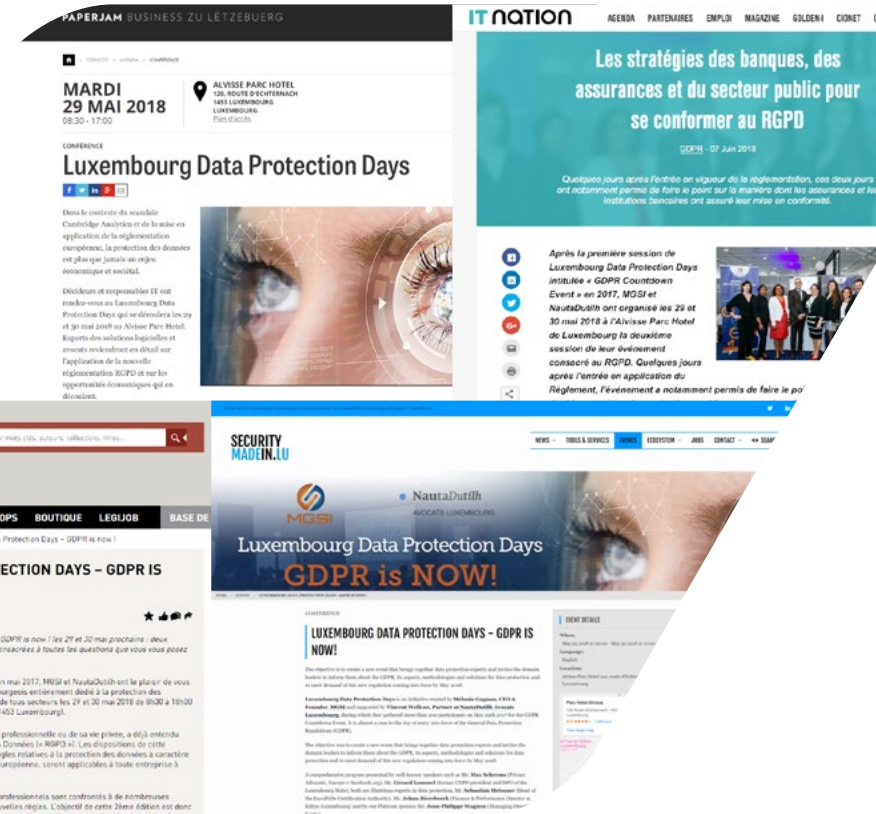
PAPERJAM BUSINESS ZU LËTZEBUERG

MARDI
29 MAI 2018
08:30 - 17:00

ALVISSE PARC HOTEL
120, ROUTE D'ECHTERNACH
1453 LUXEMBOURG
LUXEMBOURG
Plan d'accès

CONFÉRENCE

Luxembourg Data Protection Days

Dans le contexte du scandale Cambridge Analytica et de la mise en application de la réglementation européenne, la protection des données est plus que jamais un enjeu économique et sociétal.

Décideurs et responsables IT ont rendez-vous au Luxembourg Data Protection Days qui se déroulera les 29 et 30 mai 2018 au Alvisse Parc Hotel. Experts des solutions logicielles et avocats reviendront en détail sur l'application de la nouvelle réglementation RGPD et sur les opportunités économiques qui en découlent.

IT nation AGENDA PARTENAIRES EMPLOI MAGAZINE GOLDEN-I CIONET

Les stratégies des banques, des assurances et du secteur public pour se conformer au RGPD

GDPR - 07 Juin 2018

Quelques jours après l'entrée en vigueur de la réglementation, ces deux jours ont notamment permis de faire le point sur la manière dont les assurances et les institutions bancaires ont assuré leur mise en conformité.

Après la première session de Luxembourg Data Protection Days intitulée « GDPR Countdown Event » en 2017, MGSI et NautaDutilh ont organisé les 29 et 30 mai 2018 à l'Alvisse Parc Hotel de Luxembourg la deuxième session de leur événement consacré au RGPD. Quelques jours après l'entrée en application du Règlement, l'événement a notamment permis de faire le po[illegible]

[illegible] mots clés, auteurs, collections, titres...

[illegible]OPS BOUTIQUE LEGIJOB BASE DE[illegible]

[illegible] Protection Days – GDPR is now !

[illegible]ECTION DAYS – GDPR IS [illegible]

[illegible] GDPR is now ! les 29 et 30 mai prochains : deux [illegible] consacrées à toutes les questions que vous vous posez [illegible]

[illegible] mai 2017, MGSI et NautaDutilh ont le plaisir de vous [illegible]bourgeois entièrement dédié à la protection des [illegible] de tous secteurs les 29 et 30 mai 2018 de 8h30 à 18h00 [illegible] 1453 Luxembourg).

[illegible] professionnelle ou de sa vie privée, a déjà entendu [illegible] Données (« RGPD »). Les dispositions de cette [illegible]ègles relatives à la protection des données à caractère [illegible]uropéenne, seront applicables à toute entreprise à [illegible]

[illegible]ofessionnels sont confrontés à de nombreuses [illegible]uvelles règles. L'objectif de cette 2ème édition est donc

SECURITY MADEIN.LU

NEWS TOOLS & SERVICES EVENTS ECOSYSTEM JOBS CONTACT SEARCH

MGSI
NautaDutilh AVOCATS LUXEMBOURG
Luxembourg Data Protection Days
GDPR is NOW!

CONFERENCE

LUXEMBOURG DATA PROTECTION DAYS – GDPR IS NOW!

The objective is to create a new event that brings together data protection experts and invites the domain leaders to inform them about the GDPR, its aspects, methodologies and solutions for data protection and to meet demand of this new regulation coming into force by May 2018.

EVENT DETAILS

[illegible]